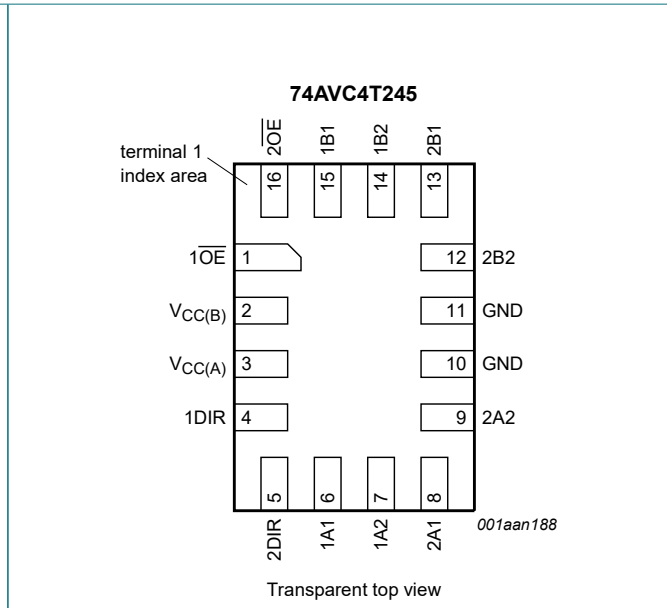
74AVC4T245

terminal 1 index area

$2\overline{OE}$ 1B1 1B2 2B1

16 15 14 13

$1\overline{OE}$ 1

$V_{CC(B)}$ 2

$V_{CC(A)}$ 3

1DIR 4

12 2B2

11 GND

10 GND

9 2A2

5 6 7 8

2DIR 1A1 1A2 2A1

001aan188

Transparent top view